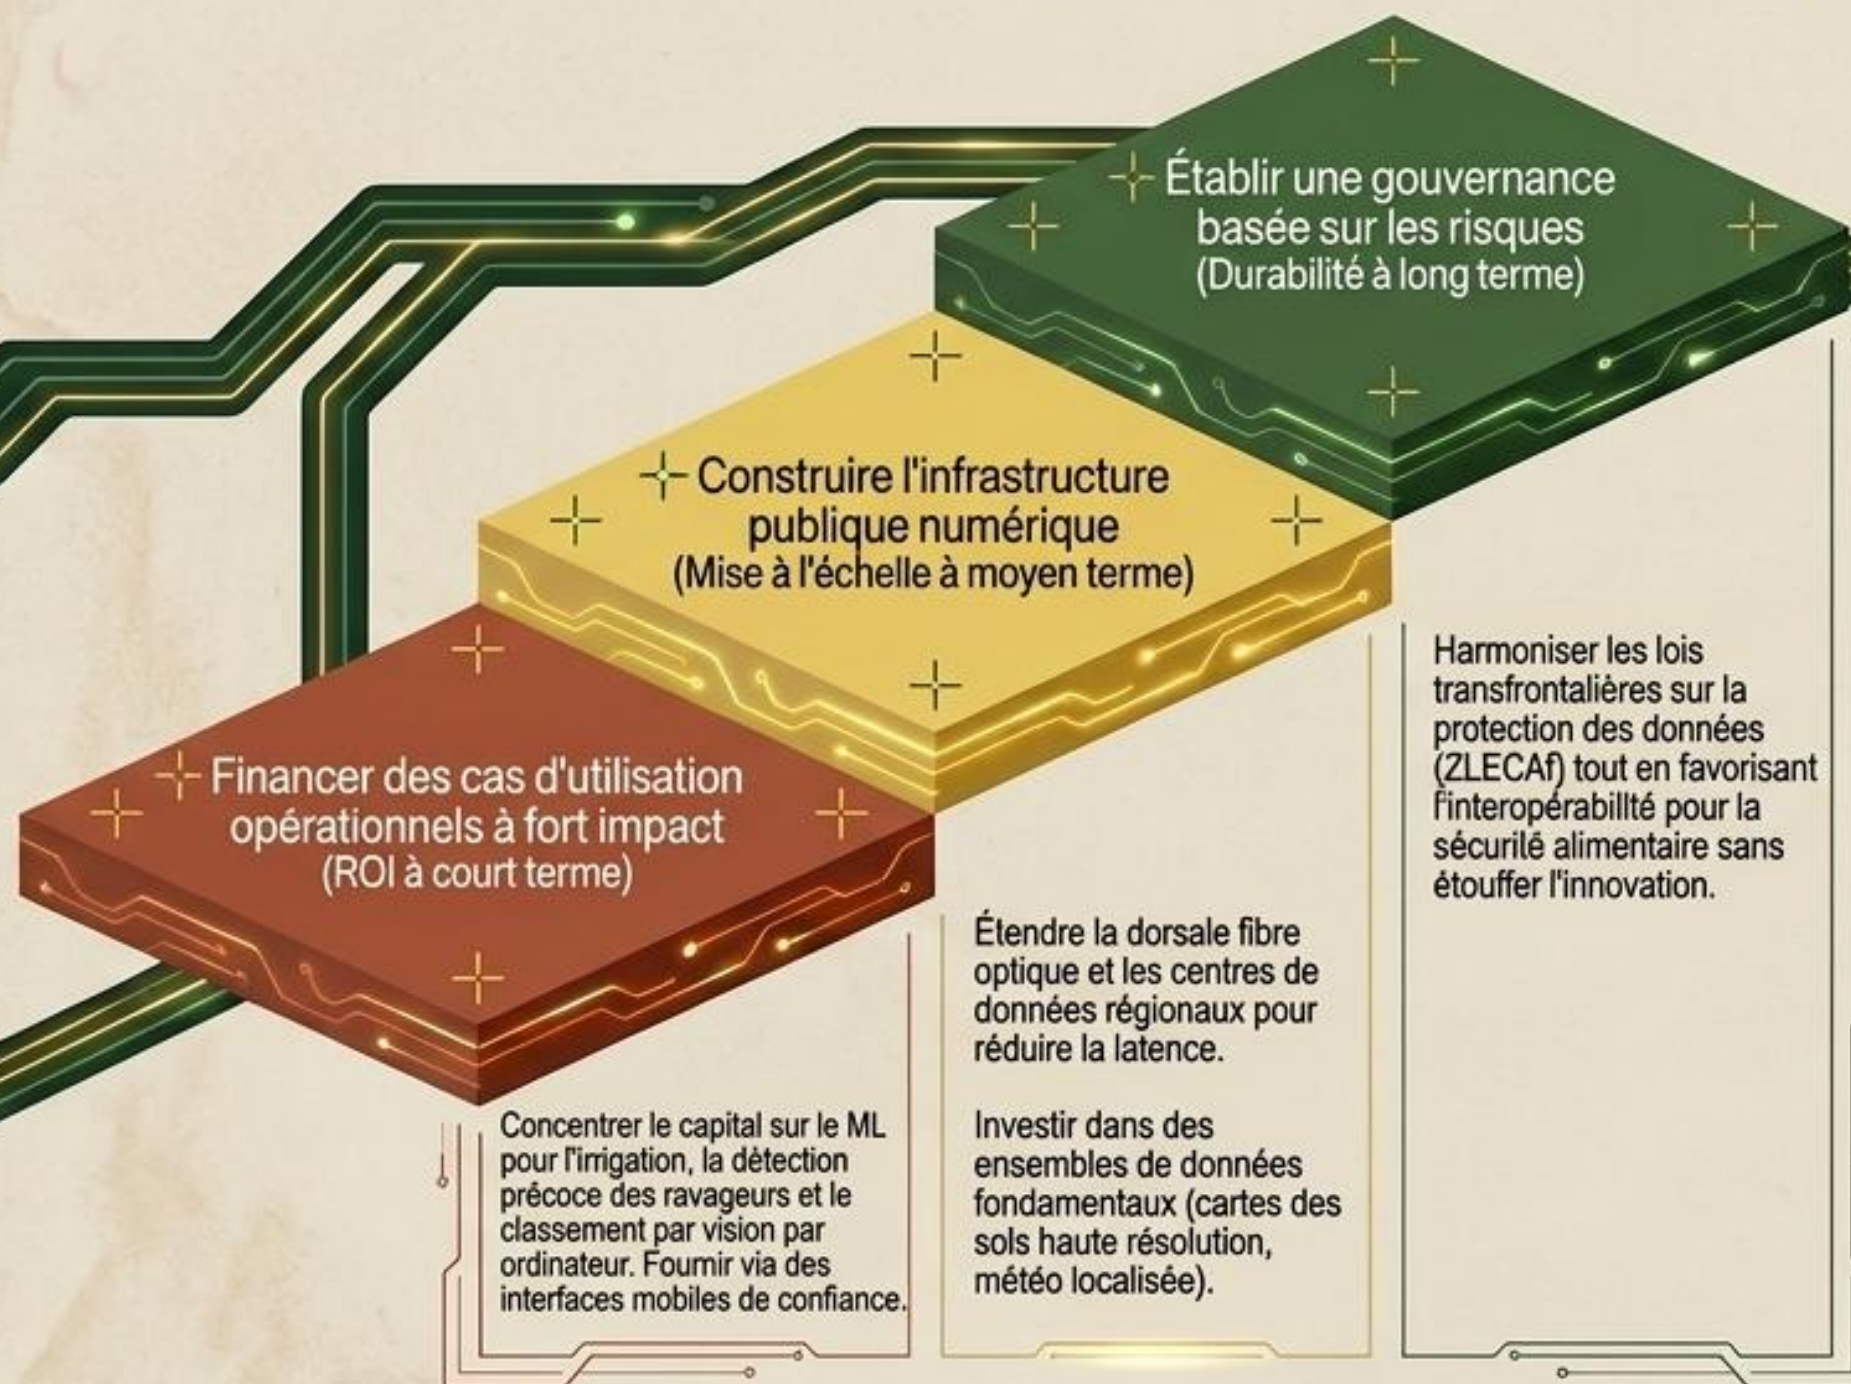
Établir une gouvernance basée sur les risques
(Durabilité à long terme)

Construire l'infrastructure publique numérique
(Mise à l'échelle à moyen terme)

Financer des cas d'utilisation opérationnels à fort impact
(ROI à court terme)

Harmoniser les lois transfrontalières sur la protection des données (ZLECAf) tout en favorisant l'interopérabillté pour la sécurilé alimentaire sans étouffer l'innovation.

Étendre la dorsale fibre optique et les centres de données régionaux pour réduire la latence.

Investir dans des ensembles de données fondamentaux (cartes des sols haute résolution, météo localisée).

Concentrer le capital sur le ML pour l'irrigation, la détection précoce des ravageurs et le classement par vision par ordinateur. Foumir via des interfaces mobiles de confiance.